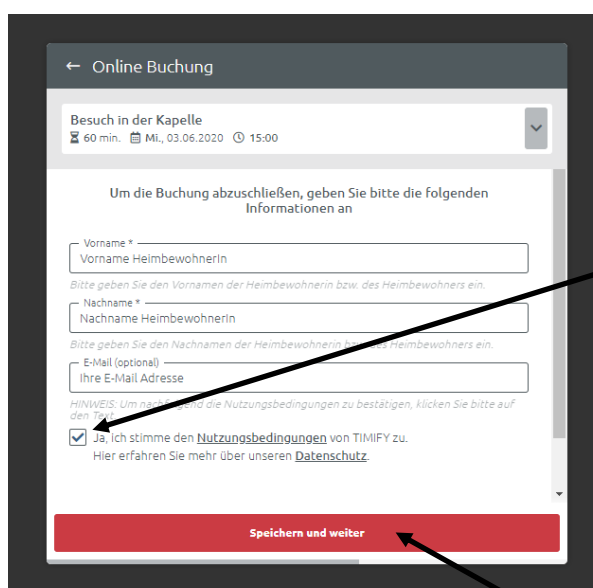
← Online Buchung

Besuch in der Kapelle
60 min. Mi., 03.06.2020 15:00

Um die Buchung abzuschließen, geben Sie bitte die folgenden Informationen an

Vorname *
Vorname HeimbewohnerIn
Bitte geben Sie den Vornamen der Heimbewohnerin bzw. des Heimbewohners ein.

Nachname *
Nachname HeimbewohnerIn
Bitte geben Sie den Nachnamen der Heimbewohnerin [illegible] des Heimbewohners ein.

E-Mail (optional)
Ihre E-Mail Adresse
HINWEIS: Um nach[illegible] die Nutzungsbedingungen zu bestätigen, klicken Sie bitte auf den Text

Ja, ich stimme den Nutzungsbedingungen von TIMIFY zu.
Hier erfahren Sie mehr über unseren Datenschutz.

Speichern und weiter